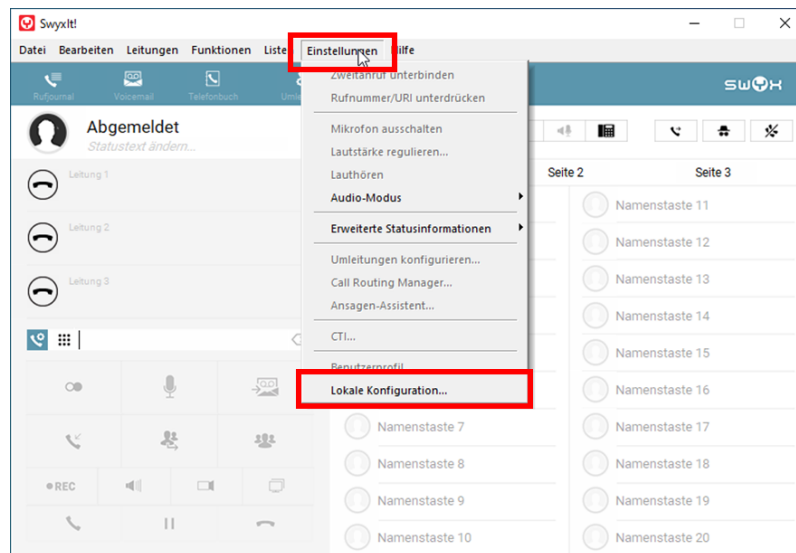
SwyxIt!

Datei Bearbeiten Leitungen Funktionen Liste Einstellungen Hilfe

Rufjournal Voicemail Telefonbuch Umi

SWYX

Abgemeldet
Statustext ändern...

Leitung 1

Leitung 2

Leitung 3

Zweitanruf unterbinden
Rufnummer/URI unterdrücken
Mikrofon ausschalten
Lautstärke regulieren...
Lauthören
Audio-Modus
Erweiterte Statusinformationen
Umleitungen konfigurieren...
Call Routing Manager...
Ansagen-Assistent...
CTI...
Benutzerprofil
Lokale Konfiguration...

Seite 2 Seite 3

Namenstaste 11
Namenstaste 12
Namenstaste 13
Namenstaste 14
Namenstaste 15
Namenstaste 16
Namenstaste 7
Namenstaste 17
Namenstaste 8
Namenstaste 18
Namenstaste 9
Namenstaste 19
Namenstaste 10
Namenstaste 20

REC